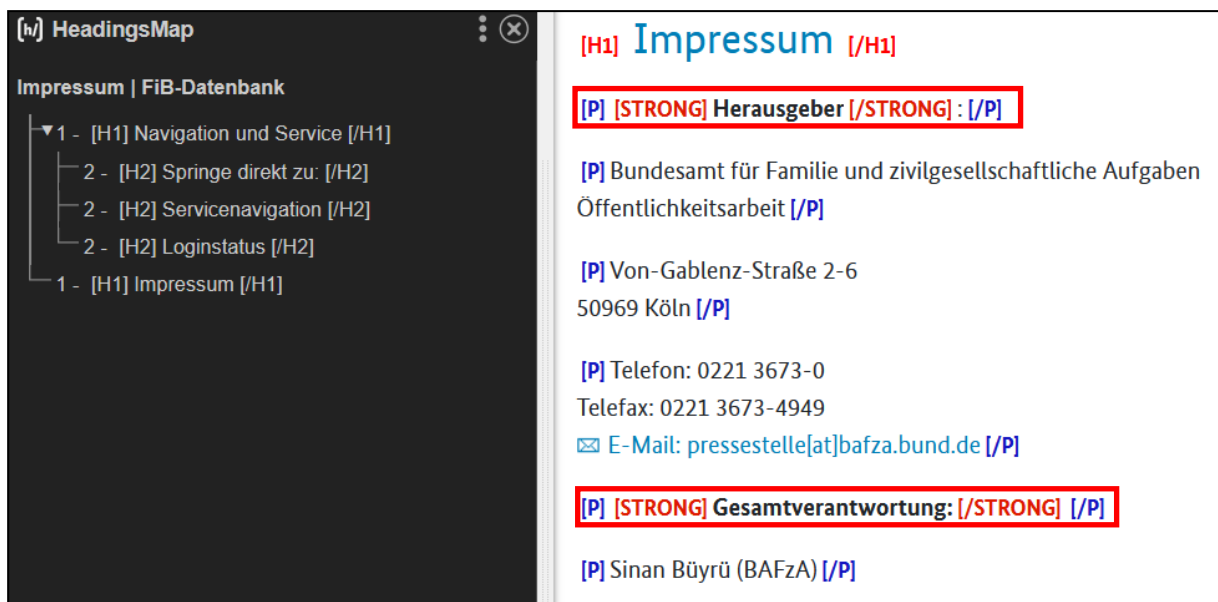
[h] HeadingsMap

Impressum | FiB-Datenbank

1 - [H1] Navigation und Service [/H1]
2 - [H2] Springe direkt zu: [/H2]
2 - [H2] Servicenavigation [/H2]
2 - [H2] Loginstatus [/H2]
1 - [H1] Impressum [/H1]

[H1] Impressum [/H1]

[P] [STRONG] Herausgeber [/STRONG] : [/P]

[P] Bundesamt für Familie und zivilgesellschaftliche Aufgaben Öffentlichkeitsarbeit [/P]

[P] Von-Gablenz-Straße 2-6
50969 Köln [/P]

[P] Telefon: 0221 3673-0
Telefax: 0221 3673-4949
E-Mail: pressestelle[at]bafza.bund.de [/P]

[P] [STRONG] Gesamtverantwortung: [/STRONG] [/P]

[P] Sinan Büyrü (BAFzA) [/P]